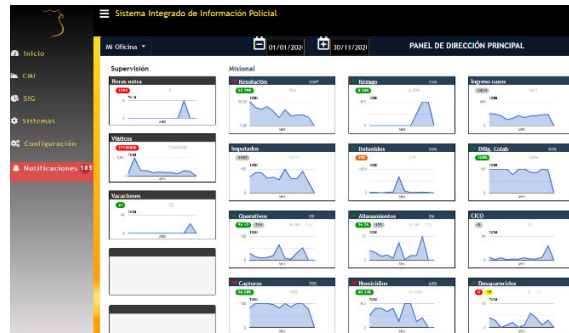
Sistema Integrado de Información Policial

Inicio
CMI
SIG
Sistemas
Configuración
Notificaciones 185

Mi Oficina
01/01/2020
30/11/2020
PANEL DE DIRECCIÓN PRINCIPAL

Supervisión
Horas extra
Viáticos
Vacaciones

Misional
Resolución
Rezago
Ingreso casos
Imputados
Detenidos
Dilig. Colab
Operativos
Allanamientos
CKO
Capturas
Homicidios
Desaparecidos